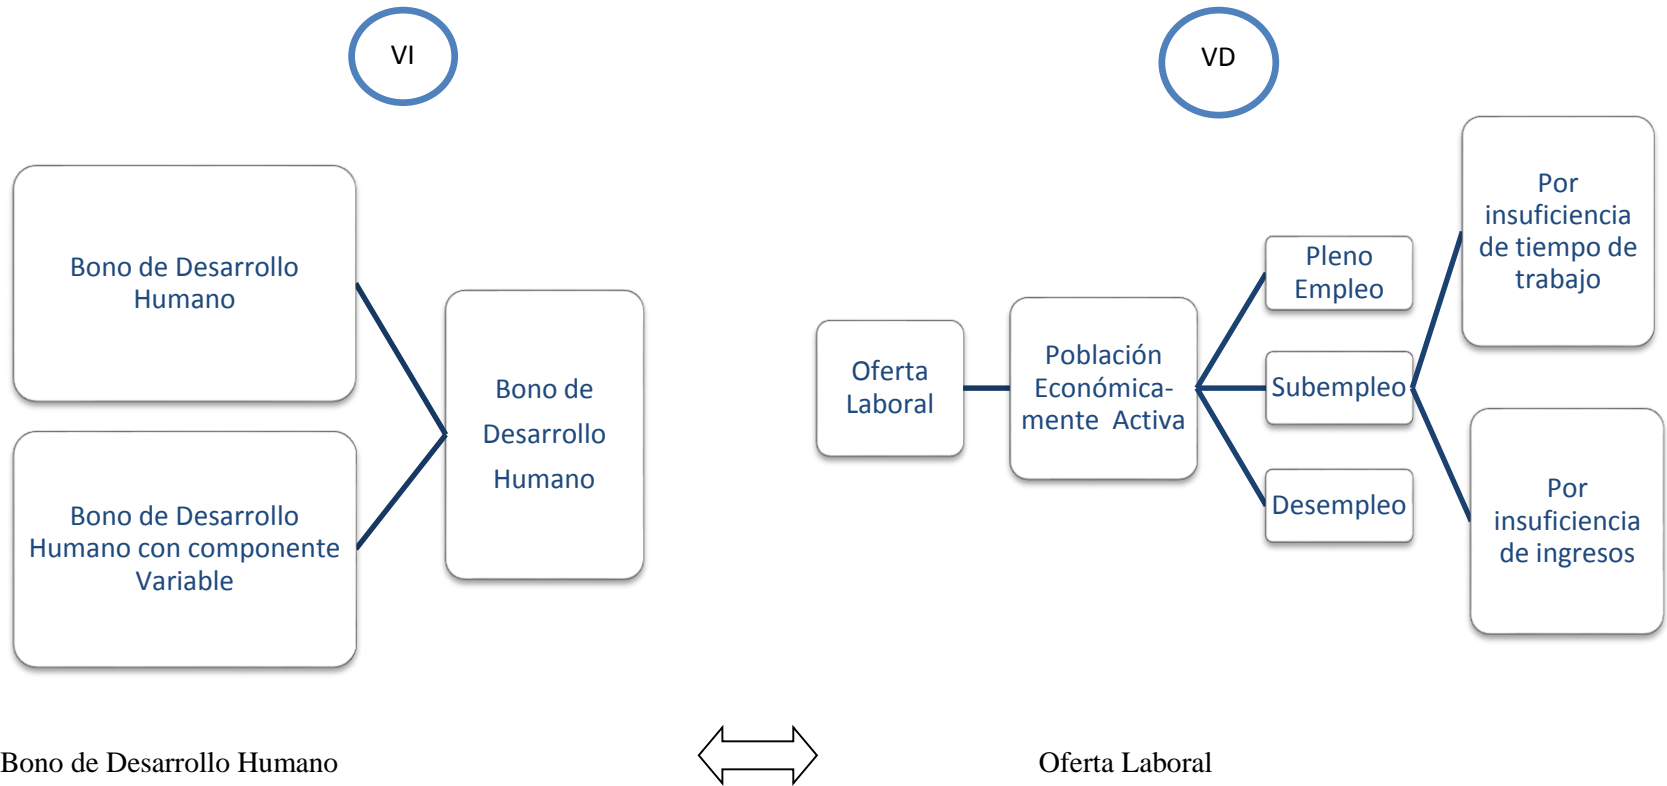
VI

VD

Bono de Desarrollo Humano

Bono de Desarrollo Humano con componente Variable

Bono de Desarrollo Humano

Oferta Laboral

Población Económica-mente Activa

Pleno Empleo

Subempleo

Desempleo

Por insuficiencia de tiempo de trabajo

Por insuficiencia de ingresos

Bono de Desarrollo Humano

Oferta Laboral